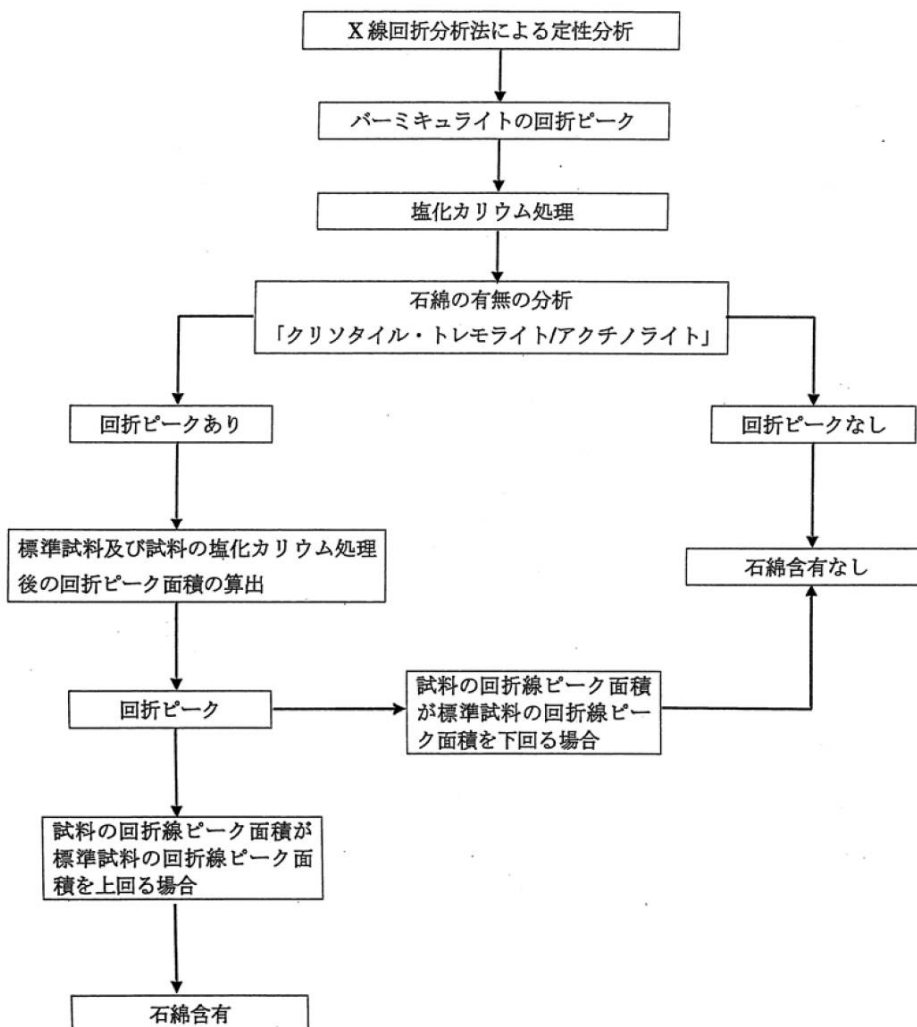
X線回折分析法による定性分析

バーミキュライトの回折ピーク

塩化カリウム処理

石綿の有無の分析
「クリソタイル・トレモライト/アクチノライト」

回折ピークあり

回折ピークなし

標準試料及び試料の塩化カリウム処理後の回折ピーク面積の算出

石綿含有なし

回折ピーク

試料の回折線ピーク面積が標準試料の回折線ピーク面積を下回る場合

試料の回折線ピーク面積が標準試料の回折線ピーク面積を上回る場合

石綿含有